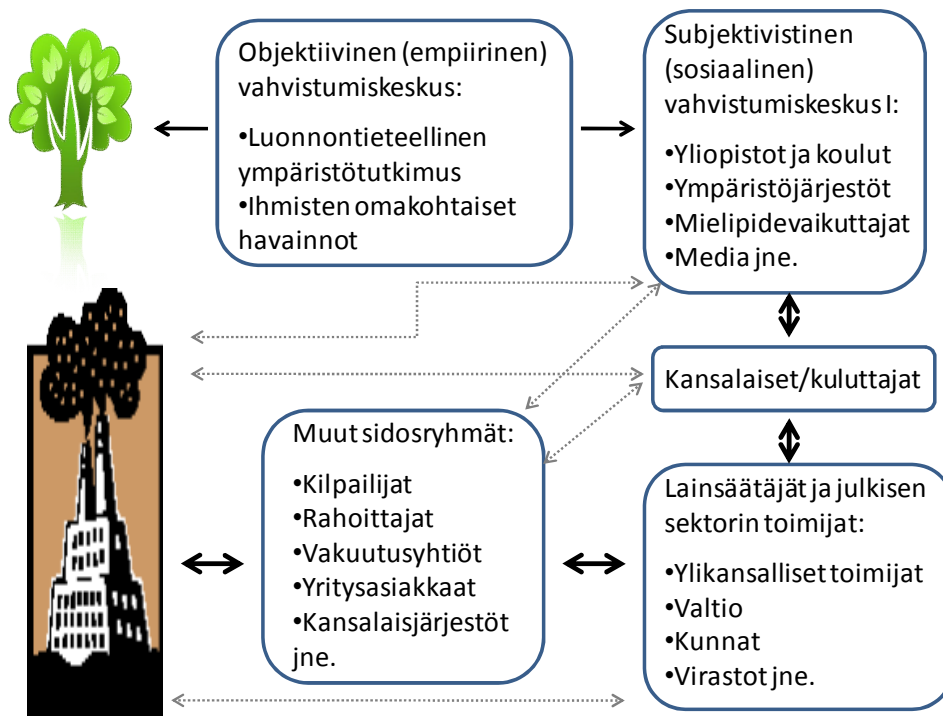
Objektiivinen (empiirinen) vahvistumiskeskus:

•Luonnontieteellinen ympäristötutkimus
•Ihmisten omakohtaiset havainnot

Subjektivistinen (sosiaalinen) vahvistumiskeskus I:

•Yliopistot ja koulut
•Ympäristöjärjestöt
•Mielipidevaikuttajat
•Media jne.

Kansalaiset/kuluttajat

Muut sidosryhmät:

•Kilpailijat
•Rahoittajat
•Vakuutusyhtiöt
•Yritysasiakkaat
•Kansalaisjärjestöt jne.

Lainsäätäjät ja julkisen sektorin toimijat:

•Ylikansalliset toimijat
•Valtio
•Kunnat
•Virastot jne.